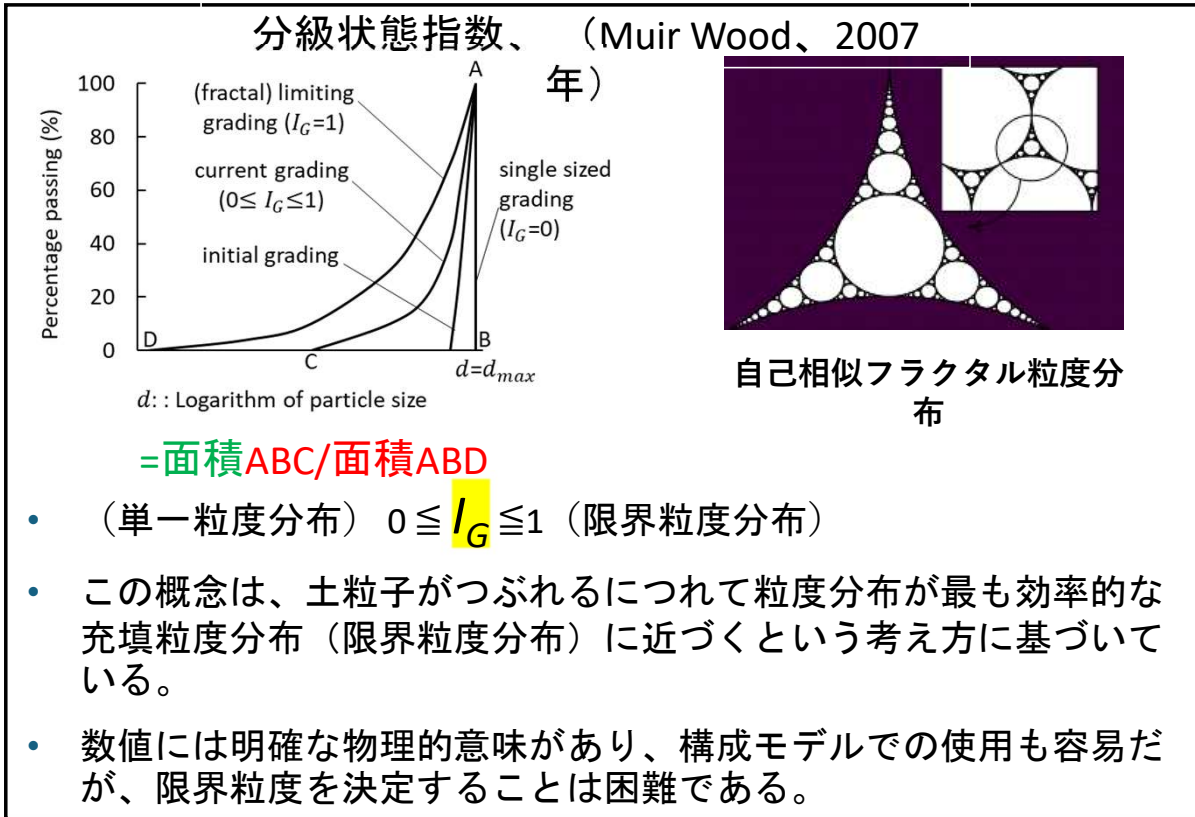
分級状態指数、（Muir Wood、2007年）

100
80
60
40
20
0
Percentage passing (%)
A
(fractal) limiting grading ($I_G$=1)
current grading (0≤ $I_G$ ≤1)
initial grading
single sized grading ($I_G$=0)
D
C
B
$d=d_{max}$
$d$: : Logarithm of particle size

自己相似フラクタル粒度分布

=面積ABC/面積ABD

• （単一粒度分布）0 ≦ $I_G$ ≦1（限界粒度分布）

• この概念は、土粒子がつぶれるにつれて粒度分布が最も効率的な充填粒度分布（限界粒度分布）に近づくという考え方に基づいている。

• 数値には明確な物理的意味があり、構成モデルでの使用も容易だが、限界粒度を決定することは困難である。